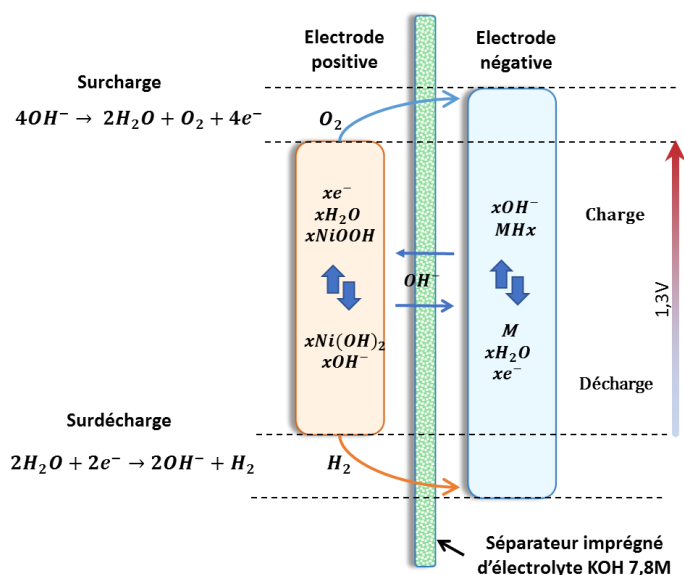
Electrode positive

Electrode négative

Surcharge

$4OH^- \rightarrow 2H_2O + O_2 + 4e^-$

$O_2$

$xe^-$
$xH_2O$
$xNiOOH$

$xNi(OH)_2$
$xOH^-$

$OH^-$

$xOH^-$
$MHx$

$M$
$xH_2O$
$xe^-$

Charge

1,3V

Décharge

Surdécharge

$2H_2O + 2e^- \rightarrow 2OH^- + H_2$

$H_2$

Séparateur imprégné d'électrolyte KOH 7,8M